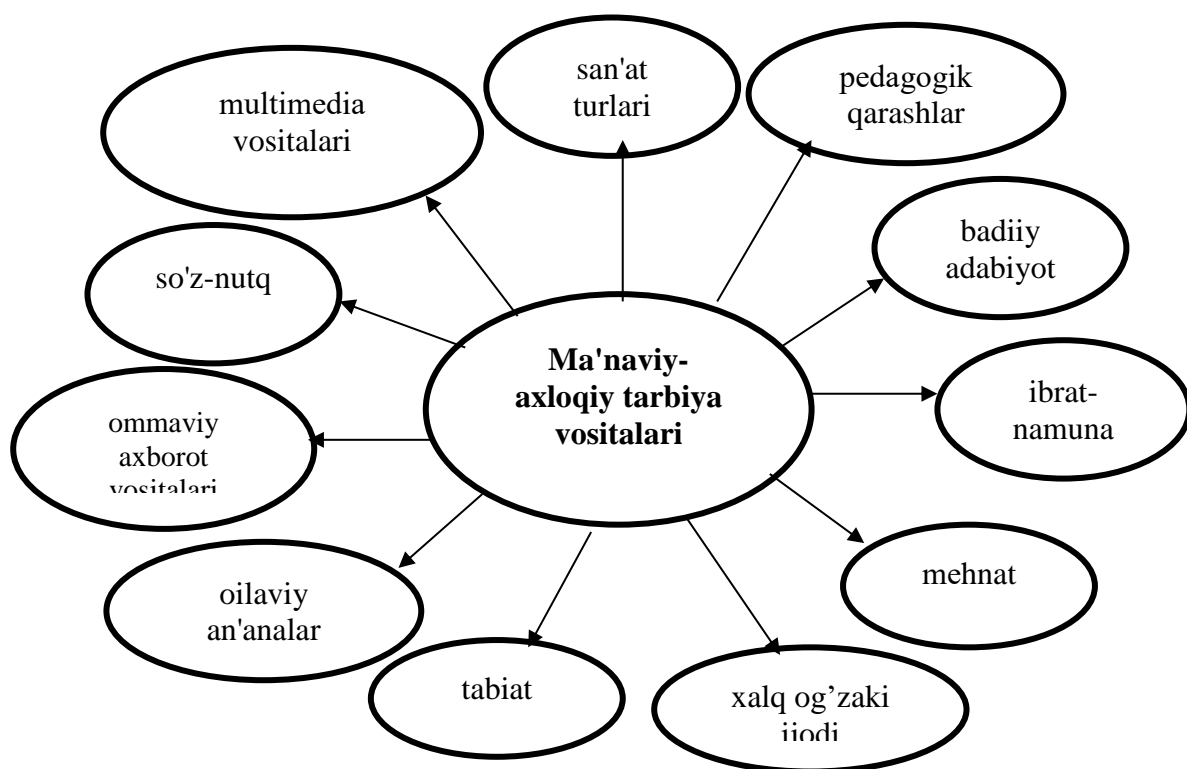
san'at turlari

pedagogik qarashlar

multimedia vositalari

badiiy adabiyot

so'z-nutq

Ma'naviy-axloqiy tarbiya vositalari

ibrat-namuna

ommaviy axborot vositalari

mehnat

oilaviy an'analar

tabiat

xalq og'zaki ijodi